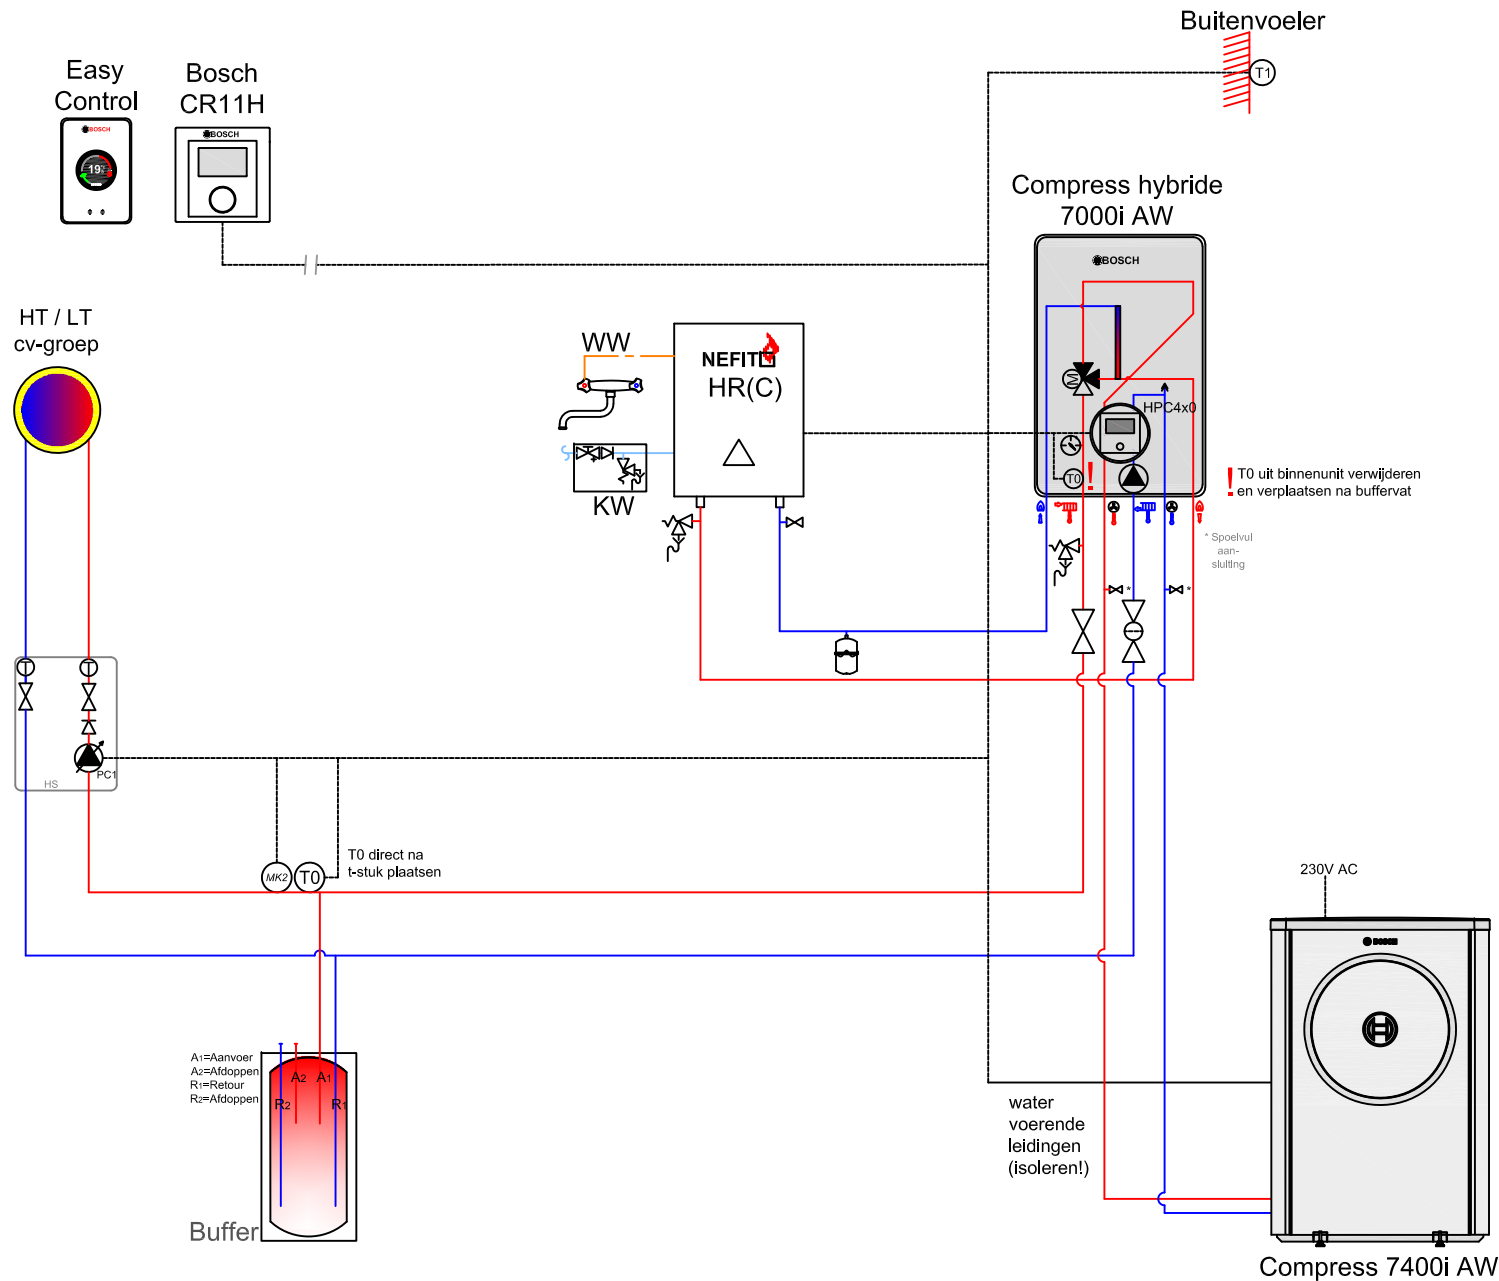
Easy Control

BOSCH

19

Bosch CR11H

BOSCH

Buitenvoeler

T1

Compress hybride 7000i AW

BOSCH

HPC4x0

T0

! T0 uit binnenunit verwijderen en verplaatsen na buffervat

* Spoelvul aan- sluiting

HT / LT cv-groep

WW

NEFIT

HR(C)

KW

T

T

HS

PC1

MK2

T0

T0 direct na t-stuk plaatsen

230V AC

BOSCH

A1=Aanvoer
A2=Afdoppen
R1=Retour
R2=Afdoppen

A2 A1

R2 R1

Buffer

water voerende leidingen (isoleren!)

Compress 7400i AW